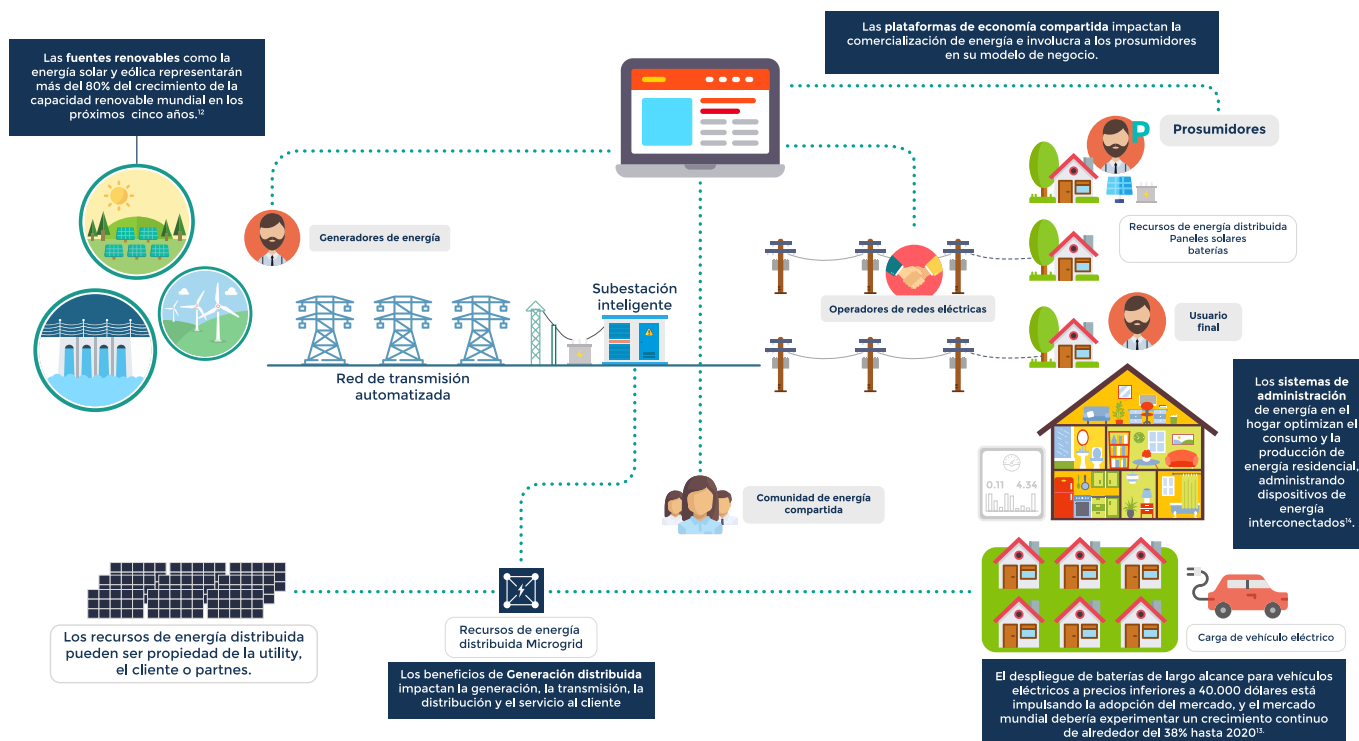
Las fuentes renovables como la energía solar y eólica representarán más del 80% del crecimiento de la capacidad renovable mundial en los próximos cinco años.$^{12}$

Las plataformas de economía compartida impactan la comercialización de energía e involucra a los prosumidores en su modelo de negocio.

Prosumidores

Generadores de energía

Recursos de energía distribuida
Paneles solares
baterías

Subestación inteligente

Operadores de redes eléctricas

Usuario final

Red de transmisión automatizada

Los sistemas de administración de energía en el hogar optimizan el consumo y la producción de energía residencial, administrando dispositivos de energía interconectados$^{14}$.

0.11 4.34

Comunidad de energía compartida

Los recursos de energía distribuida pueden ser propiedad de la utility, el cliente o partnes.

Recursos de energía distribuida Microgrid

Carga de vehículo eléctrico

Los beneficios de Generación distribuida impactan la generación, la transmisión, la distribución y el servicio al cliente

El despliegue de baterías de largo alcance para vehículos eléctricos a precios inferiores a 40.000 dólares está impulsando la adopción del mercado, y el mercado mundial debería experimentar un crecimiento continuo de alrededor del 38% hasta 2020$^{13}$.